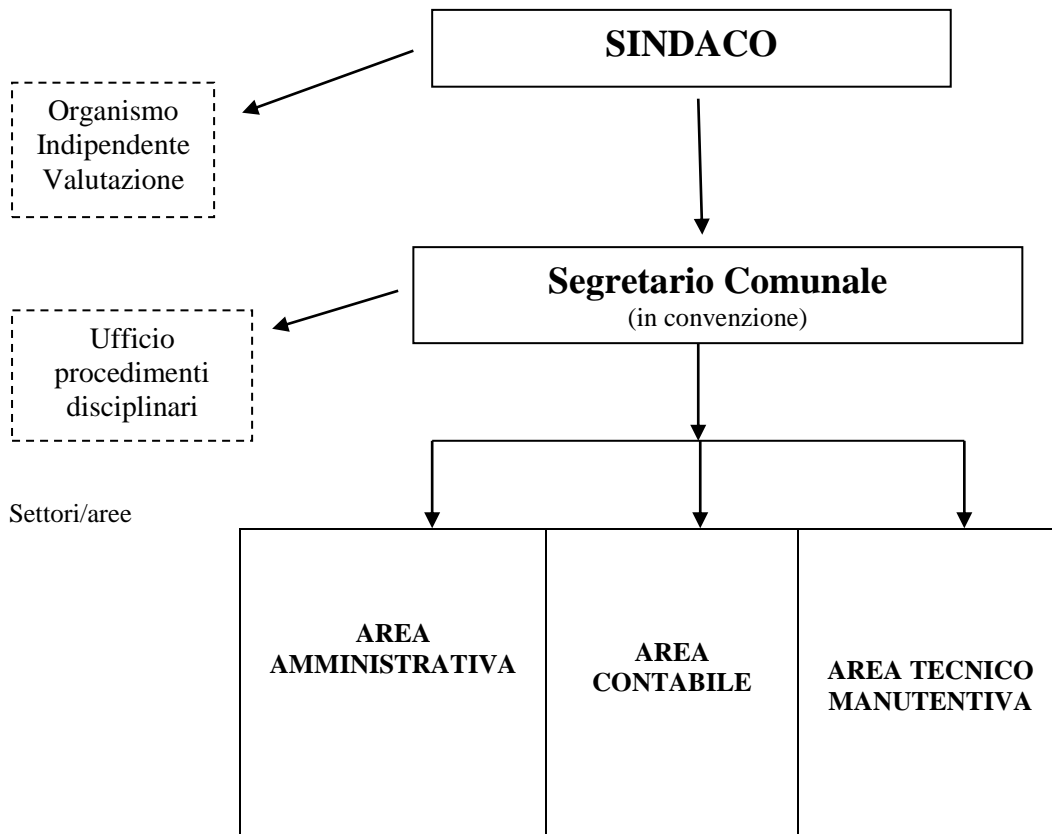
SINDACO

Organismo Indipendente Valutazione

Segretario Comunale
(in convenzione)

Ufficio procedimenti disciplinari

Settori/aree

| AREA AMMINISTRATIVA | AREA CONTABILE | AREA TECNICO MANUTENTIVA |
|---|---|---|